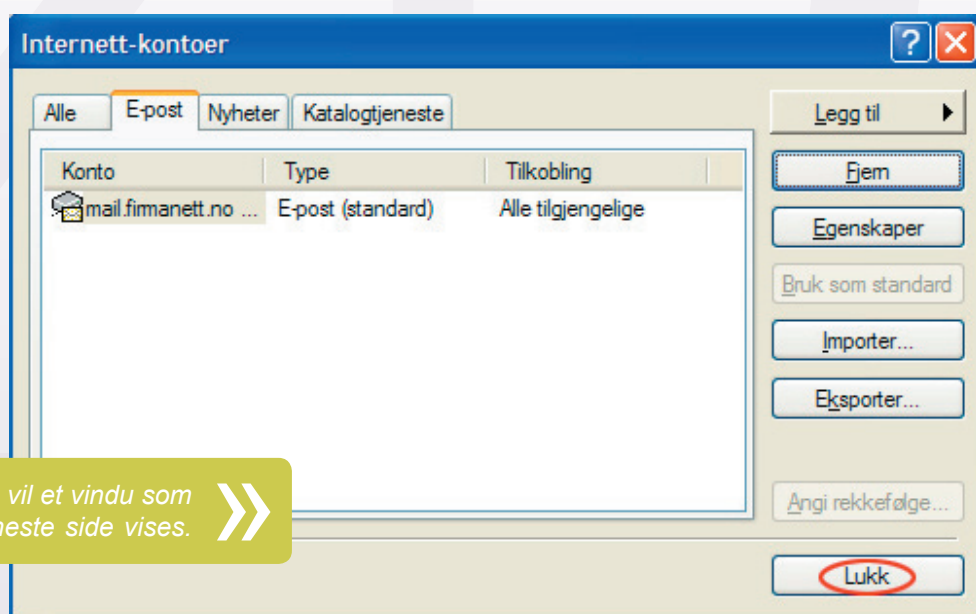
Internett-kontoer

Alle | E-post | Nyheter | Katalogtjeneste

| Konto | Type | Tilkobling |
|---|---|---|
| mail.firmanett.no ... | E-post (standard) | Alle tilgjengelige |

Legg til

Fjern

Egenskaper

Bruk som standard

Importer...

Eksporter...

Angi rekkefølge...

Lukk

vil et vindu som
neste side vises.